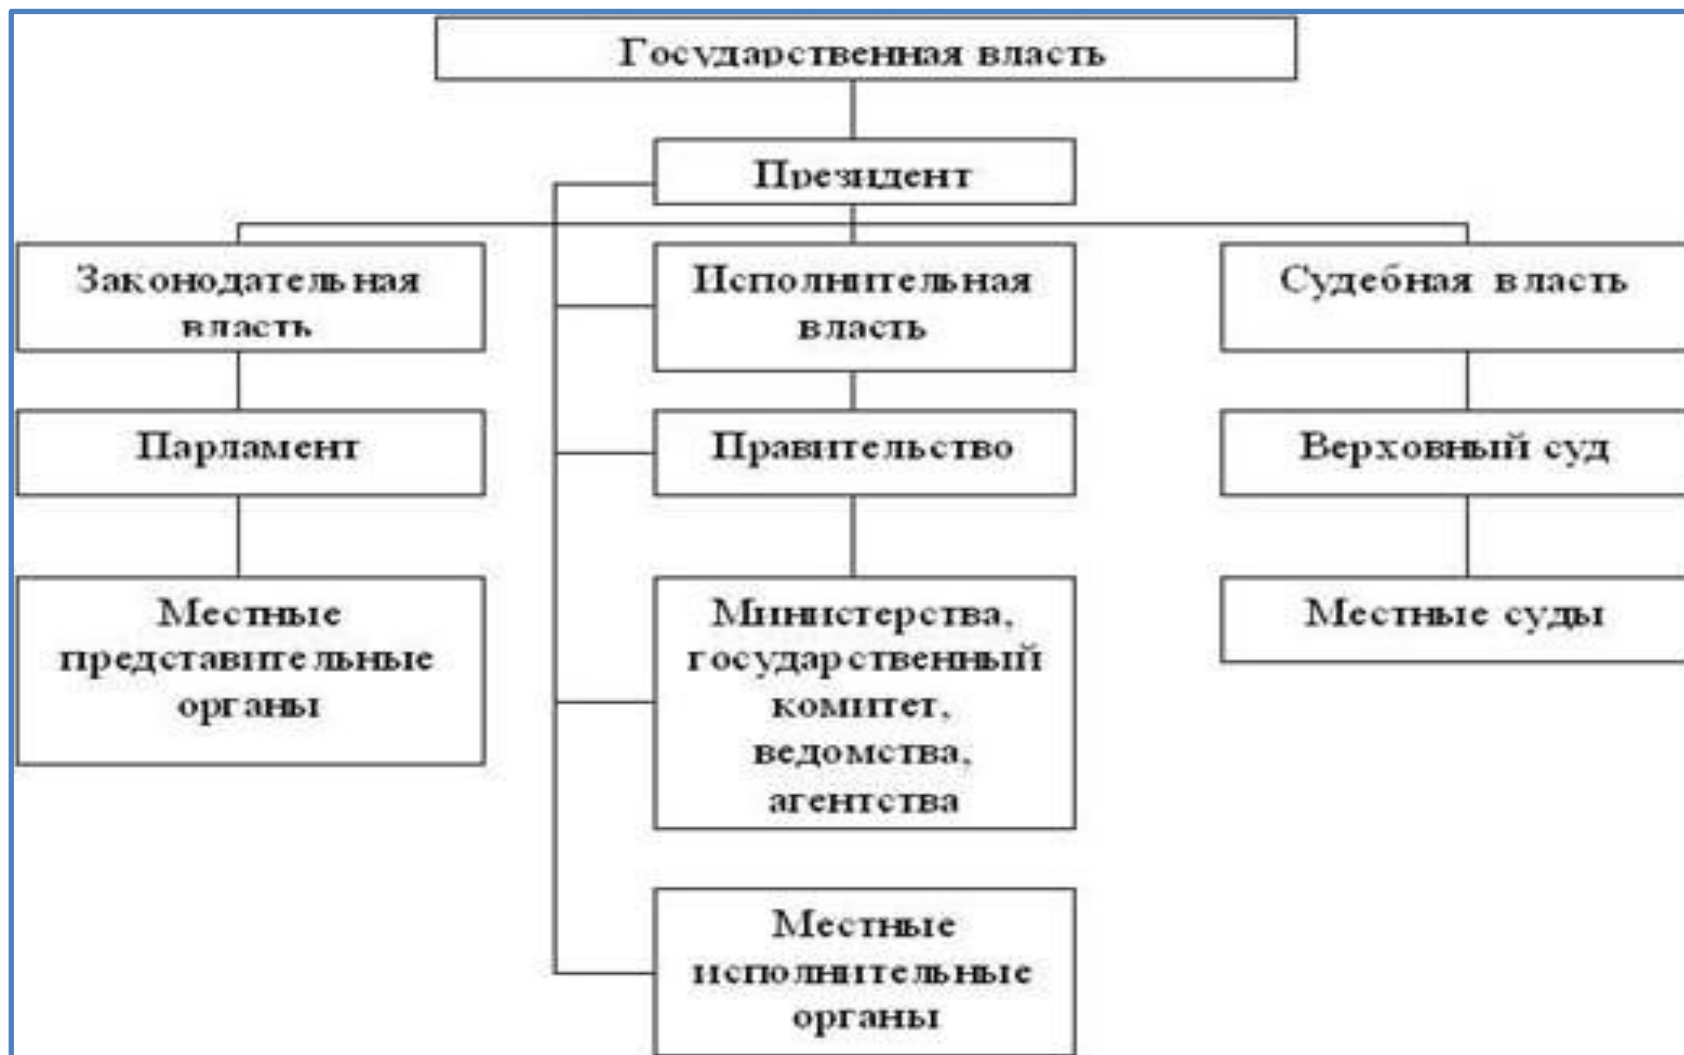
Государственная власть

Президент

Законодательная власть

Исполнительная власть

Судебная власть

Парламент

Правительство

Верховный суд

Местные представительные органы

Министерства, государственный комитет, ведомства, агентства

Местные суды

Местные исполнительные органы